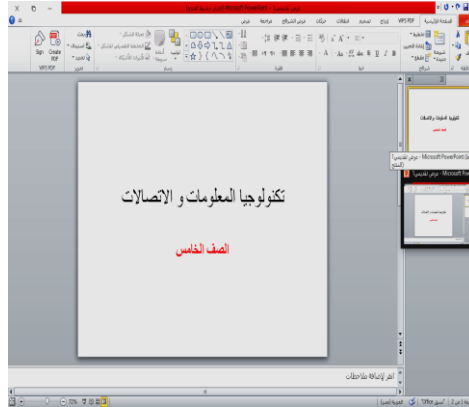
Microsoft PowerPoint

الصفحة الرئيسية
إدراج
تصميم
انتقالات
حركات
عرض الشرائح
مراجعة
عرض
VPS PDF

Sign
Create PDF

تكنولوجيا المعلومات و الاتصالات

الصف الخامس

انقر لإضافة ملاحظات

Microsoft PowerPoint - عرض تقديمي

70%